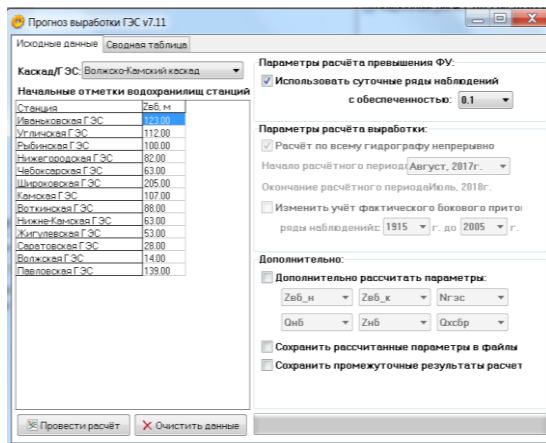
Прогноз выработки ГЭС v7.11

Исходные данные | Сводная таблица

Каскад/ГЭС: Волжско-Камский каскад

Начальные отметки водохранилищ станций

| Станция | Zвб, м |
|---|---|
| Иваньковская ГЭС | 123.00 |
| Угличская ГЭС | 112.00 |
| Рыбинская ГЭС | 100.00 |
| Нижегородская ГЭС | 82.00 |
| Чебоксарская ГЭС | 63.00 |
| Широковская ГЭС | 205.00 |
| Камская ГЭС | 107.00 |
| Воткинская ГЭС | 88.00 |
| Нижне-Камская ГЭС | 63.00 |
| Жигулевская ГЭС | 53.00 |
| Саратовская ГЭС | 28.00 |
| Волжская ГЭС | 14.00 |
| Павловская ГЭС | 139.00 |

Параметры расчёта превышения ФУ:

Использовать суточные ряды наблюдений

с обеспеченностью: 0.1

Параметры расчёта выработки:

Расчёт по всему гидрографу непрерывно

Начало расчётного периода Август, 2017г.

Окончание расчётного периодаИюль, 2018г.

Изменить учёт фактического бокового притока

ряды наблюдений: с 1915 г. до 2005 г.

Дополнительно:

Дополнительно рассчитать параметры:

Zвб_н Zвб_к Nгэс

Qнб Zнб Qхсбр

Сохранить рассчитанные параметры в файлы

Сохранить промежуточные результаты расчет

Провести расчёт

Очистить данные